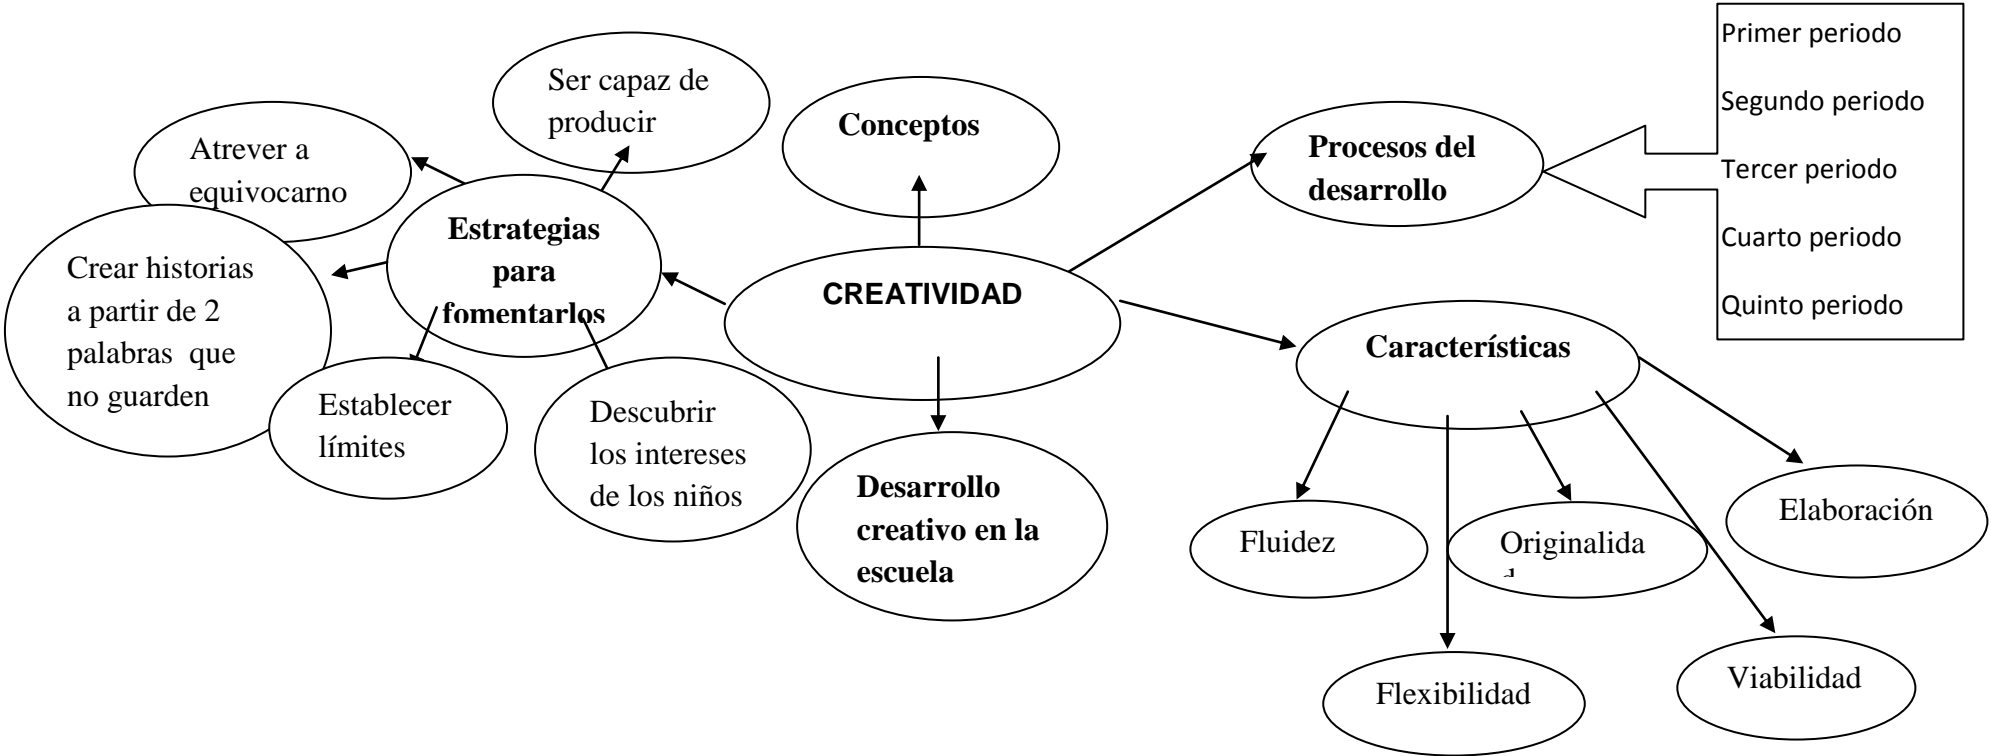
CREATIVIDAD

Conceptos

Estrategias para fomentarlos

Ser capaz de producir

Atrever a equivocarno

Crear historias a partir de 2 palabras que no guarden

Establecer límites

Descubrir los intereses de los niños

Desarrollo creativo en la escuela

Procesos del desarrollo

Primer periodo

Segundo periodo

Tercer periodo

Cuarto periodo

Quinto periodo

Características

Fluidez

Originalida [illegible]

Elaboración

Flexibilidad

Viabilidad